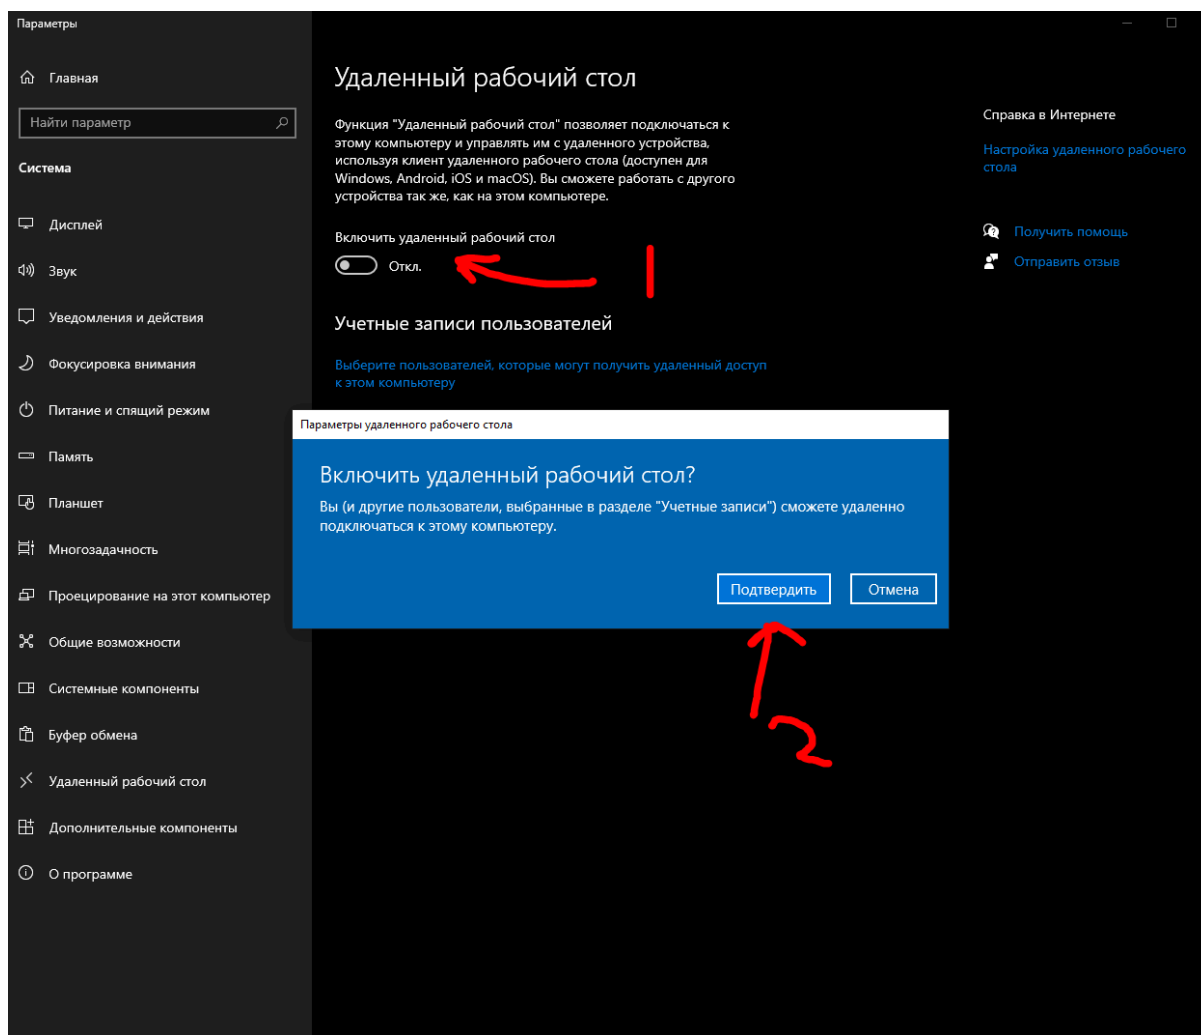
Параметры

Главная

Найти параметр

Система

Дисплей

Звук

Уведомления и действия

Фокусировка внимания

Питание и спящий режим

Память

Планшет

Многозадачность

Проецирование на этот компьютер

Общие возможности

Системные компоненты

Буфер обмена

Удаленный рабочий стол

Дополнительные компоненты

О программе

Удаленный рабочий стол

Функция "Удаленный рабочий стол" позволяет подключаться к этому компьютеру и управлять им с удаленного устройства, используя клиент удаленного рабочего стола (доступен для Windows, Android, iOS и macOS). Вы сможете работать с другого устройства так же, как на этом компьютере.

Включить удаленный рабочий стол

Откл.

1

Учетные записи пользователей

Выберите пользователей, которые могут получить удаленный доступ к этом компьютеру

Параметры удаленного рабочего стола

Включить удаленный рабочий стол?

Вы (и другие пользователи, выбранные в разделе "Учетные записи") сможете удаленно подключаться к этому компьютеру.

Подтвердить

Отмена

2

Справка в Интернете

Настройка удаленного рабочего стола

Получить помощь

Отправить отзыв